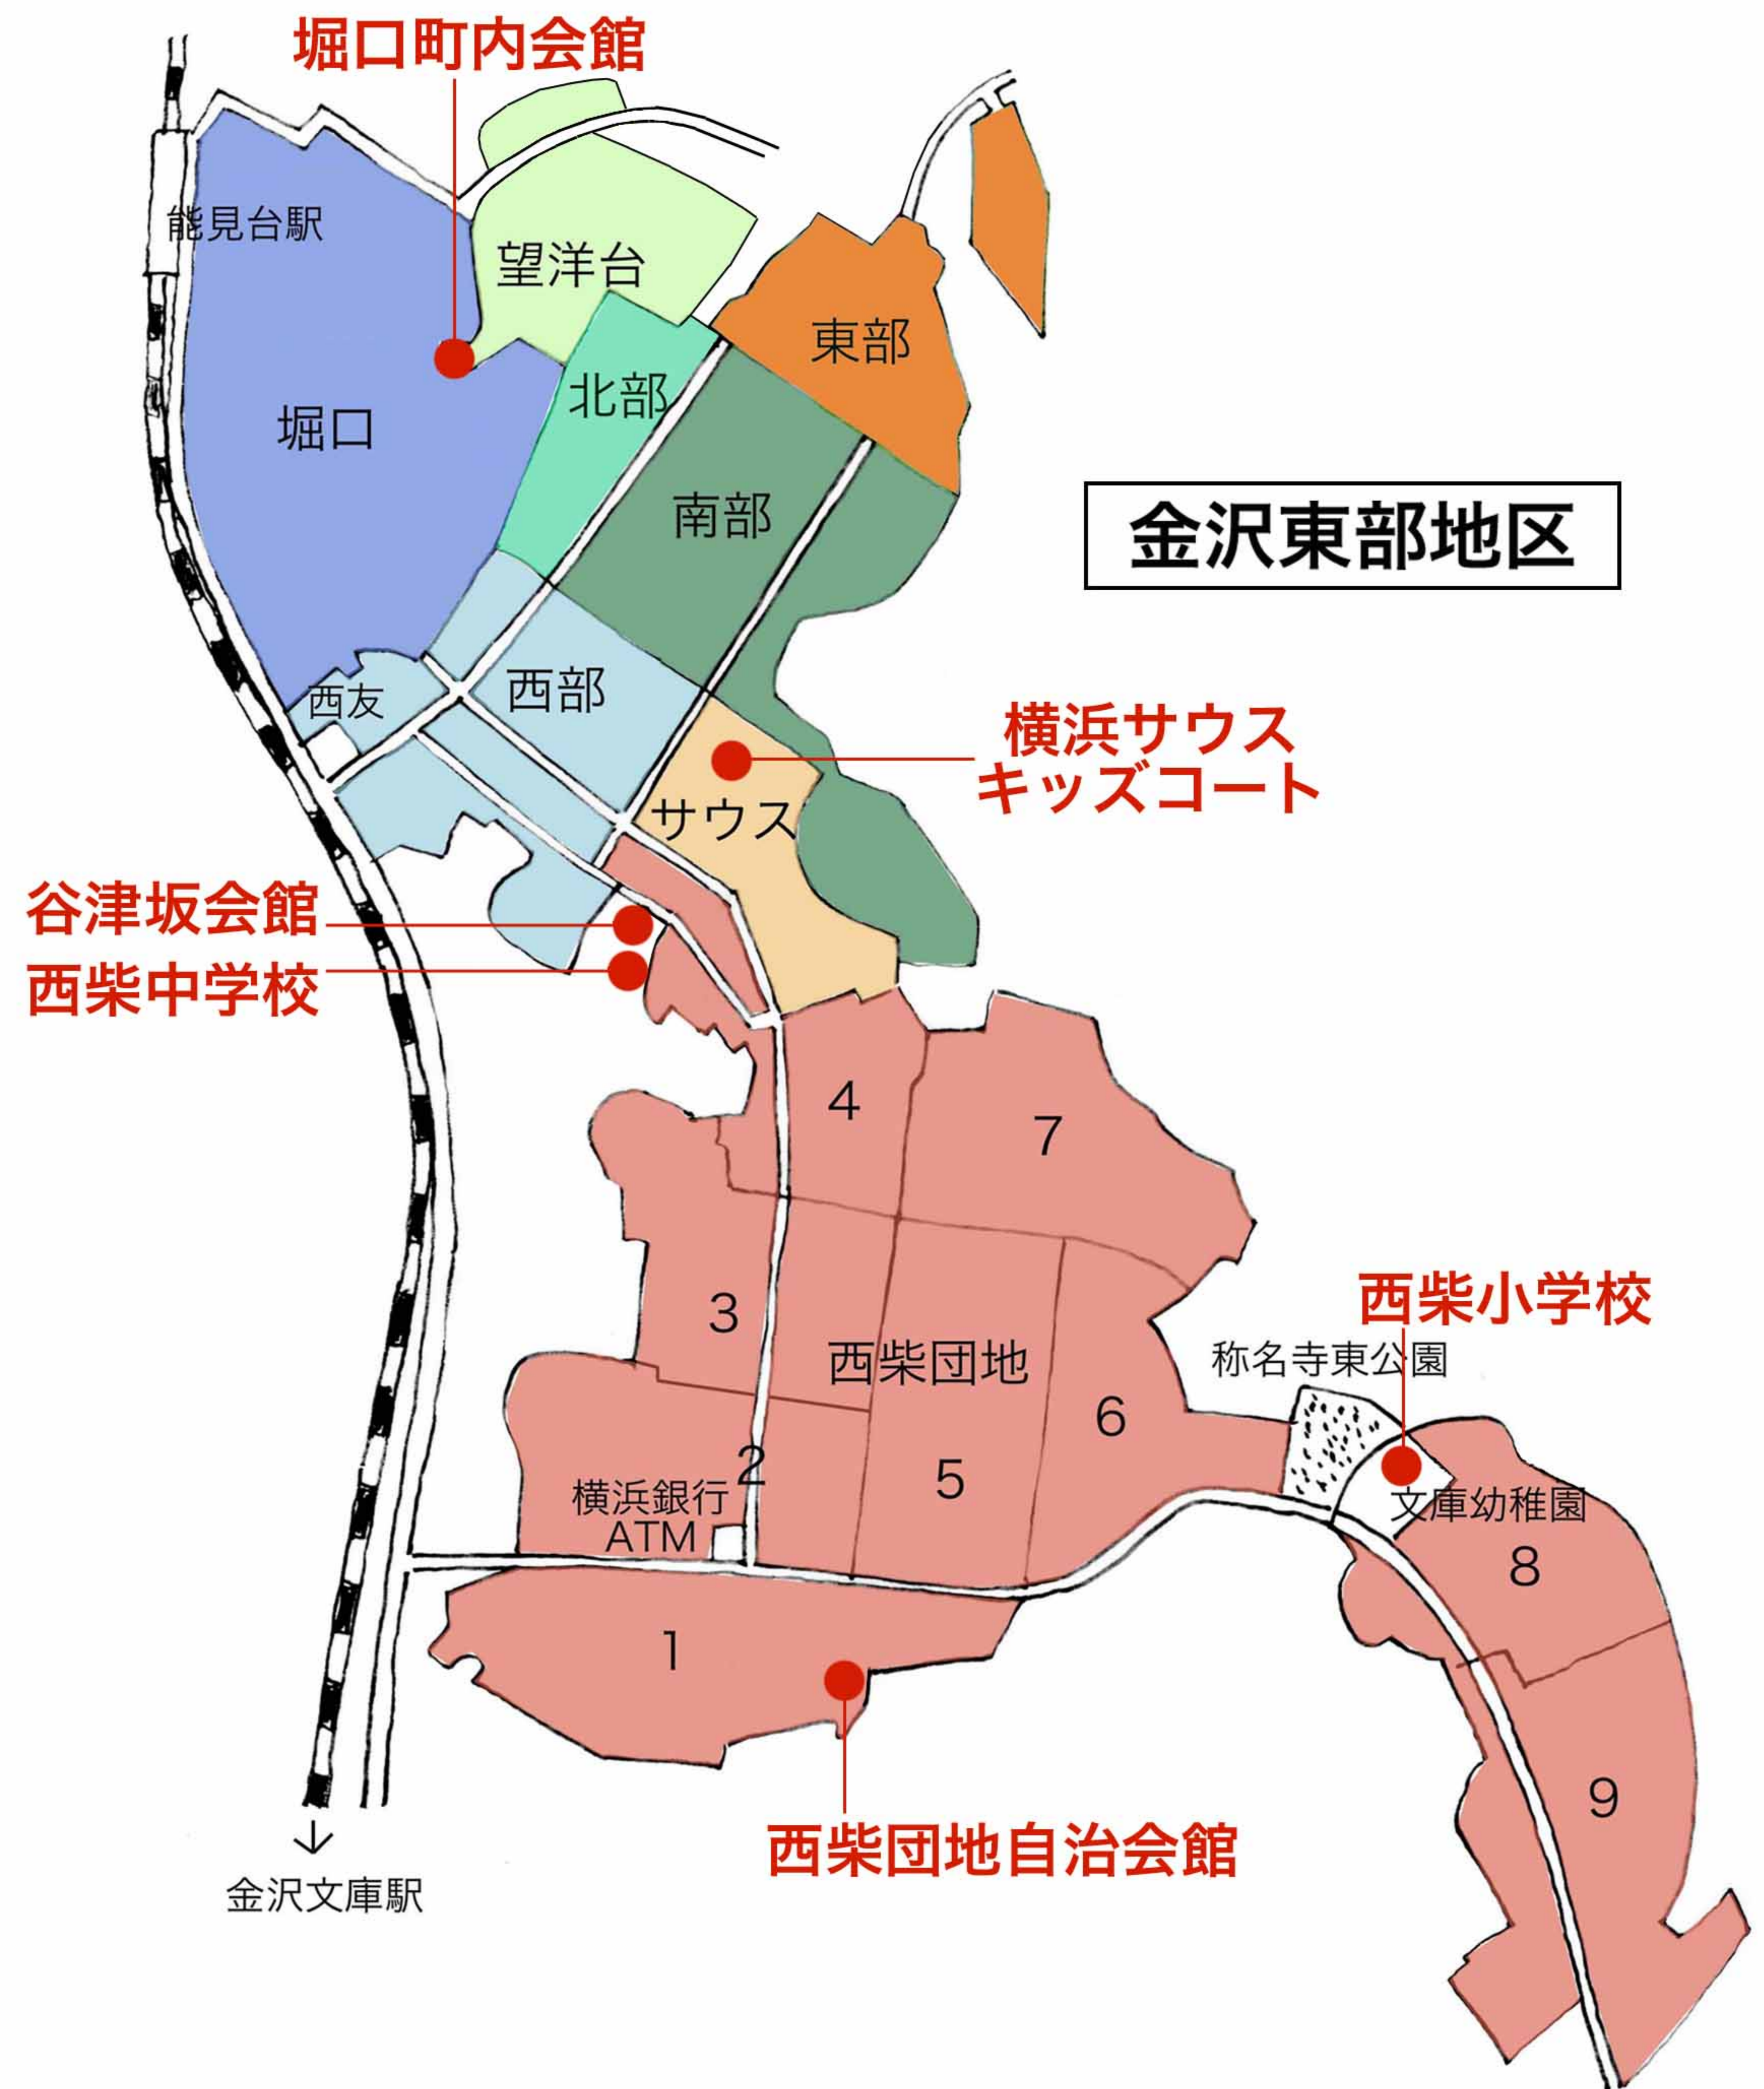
堀口町内会館

能見台駅

望洋台

東部

北部

堀口

南部

金沢東部地区

西友

西部

横浜サウス
キッズコート

サウス

谷津坂会館

西柴中学校

4

7

3

西柴団地

西柴小学校

称名寺東公園

6

2

5

横浜銀行
ATM

文庫幼稚園

8

1

9

西柴団地自治会館

金沢文庫駅